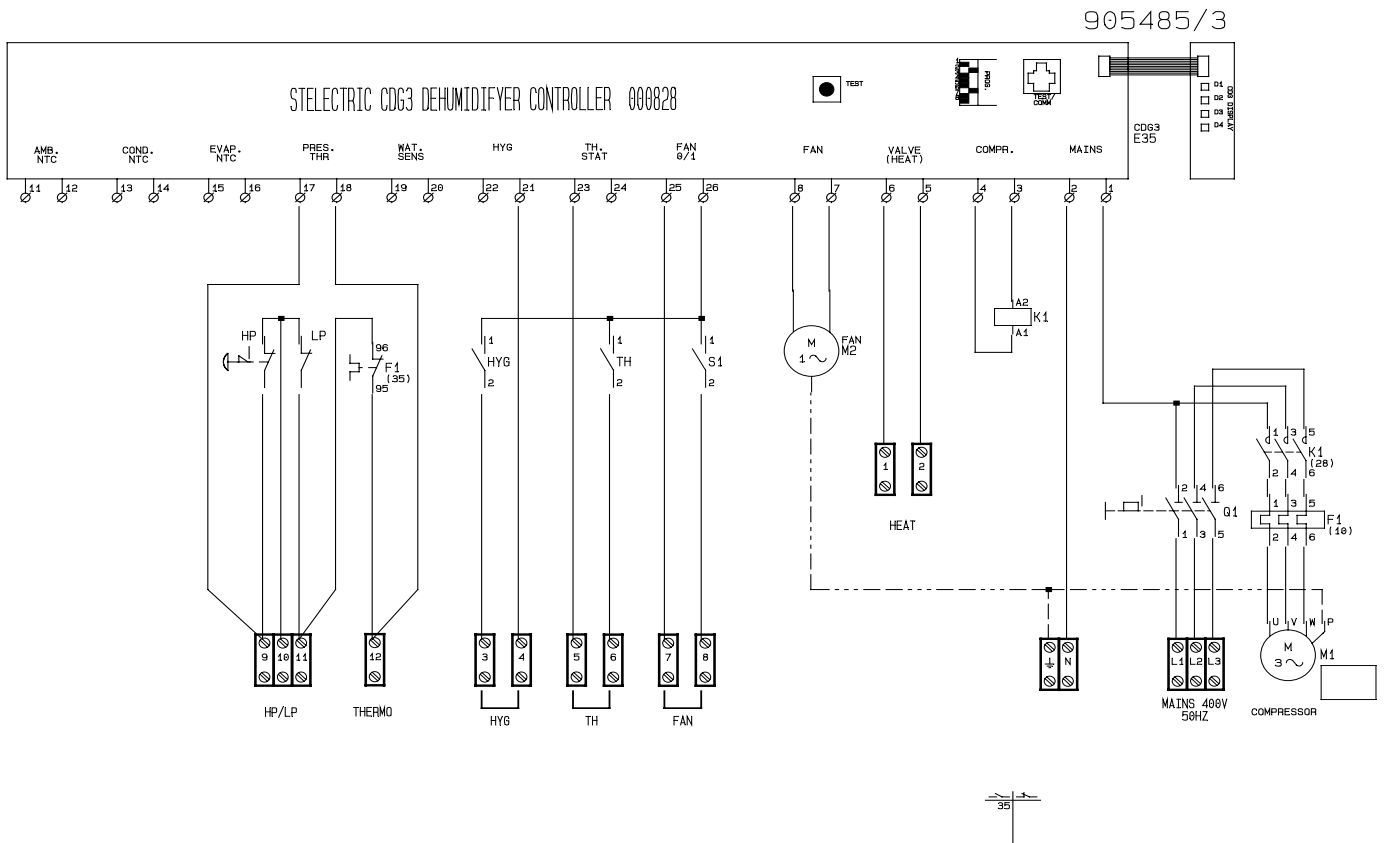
905485/3

STELECTRIC CDG3 DEHUMIDIFYER CONTROLLER 000828

TEST

PROG.

TEST COMM

D1
D2
D3
D4
CDG DISPLAY

CDG3
E35

AMB. NTC
COND. NTC
EVAP. NTC
PRES. THR
WAT. SENS
HYG
TH. STAT
FAN 0/1
FAN
VALVE (HEAT)
COMPR.
MAINS

11 12 13 14 15 16 17 18 19 20 22 21 23 24 25 26 8 7 6 5 4 3 2 1

HP
LP
96
F1
(35)
95

1
HYG
2

1
TH
2

1
S1
2

M
1~
FAN
M2

A2
K1
A1

1 3 5
K1
(28)
2 4 6

2 4 6
Q1
1 3 5

1 3 5
F1
(10)
2 4 6

9 10 11
HP/LP

12
THERMO

3 4
HYG

5 6
TH

7 8
FAN

1 2
HEAT

N

L1 L2 L3
MAINS 400V 50HZ

U V W P
M
3~
M1
COMPRESSOR

35